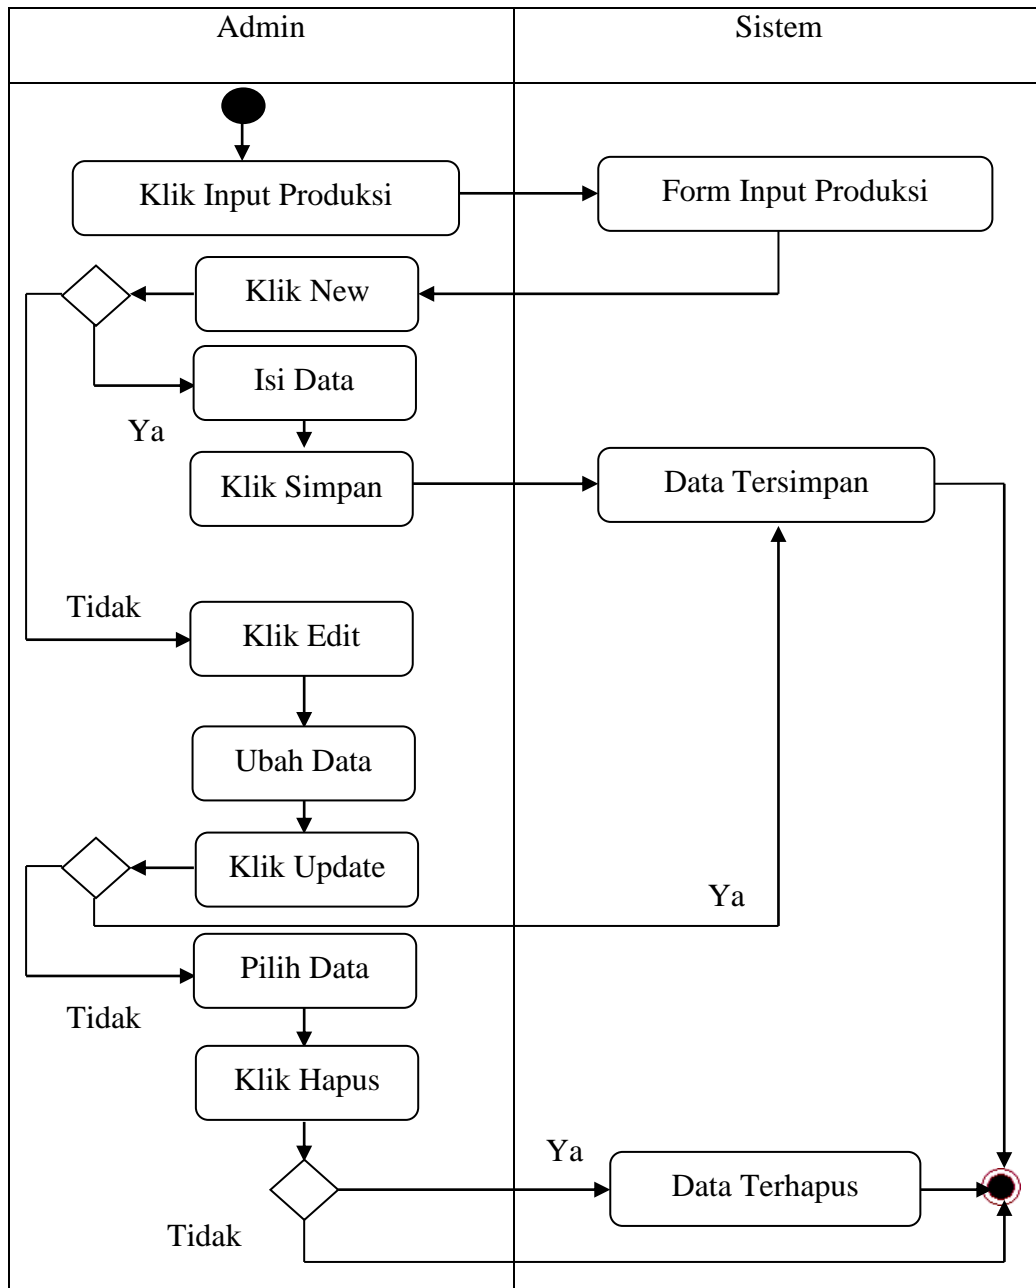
Admin

Sistem

Klik Input Produksi

Form Input Produksi

Klik New

Isi Data

Ya

Klik Simpan

Data Tersimpan

Tidak

Klik Edit

Ubah Data

Klik Update

Ya

Pilih Data

Tidak

Klik Hapus

Ya

Data Terhapus

Tidak